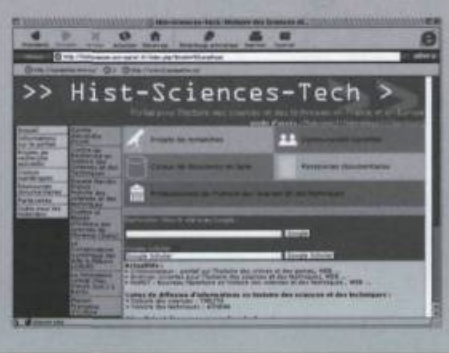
Hist-Sciences-Tech : Histoire des Sciences et...

>> Hist-Sciences-Tech >

Moteurs de recherches

Catalogue de documents en ligne

Ressources documentaires

Bibliothèque de l'histoire des sciences et des techniques

Google

Google Scholar

Actualités

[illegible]